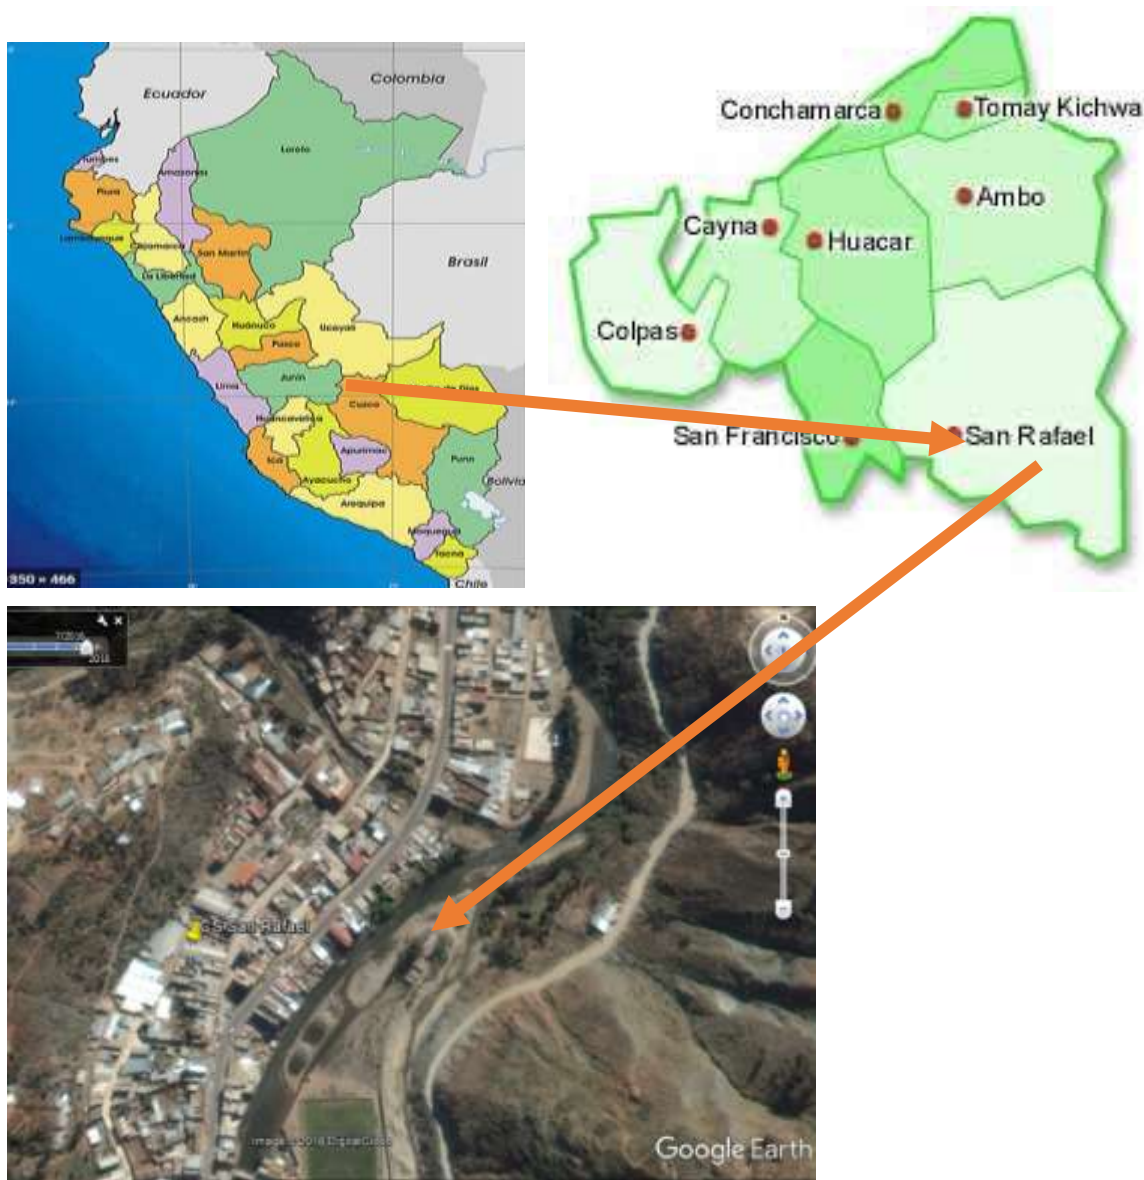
Ecuador
Colombia
Tumbes
Loreto
Amazonas
Piura
Lambayeque
Cajamarca
San Martin
La Libertad
Brasil
Ancash
Huánuco
Ucayali
Pasco
Lima
Junín
Madre de Dios
Cusco
Huancavelica
Apurímac
Puno
Ica
Ayacucho
Bolivia
Arequipa
Moquegua
Tacna
Chile
350 × 466

Conchamarca
Tomay Kichwa
Ambo
Cayna
Huacar
Colpas
San Francisco
San Rafael

2016
San Rafael
Image © 2016 DigitalGlobe
Google Earth